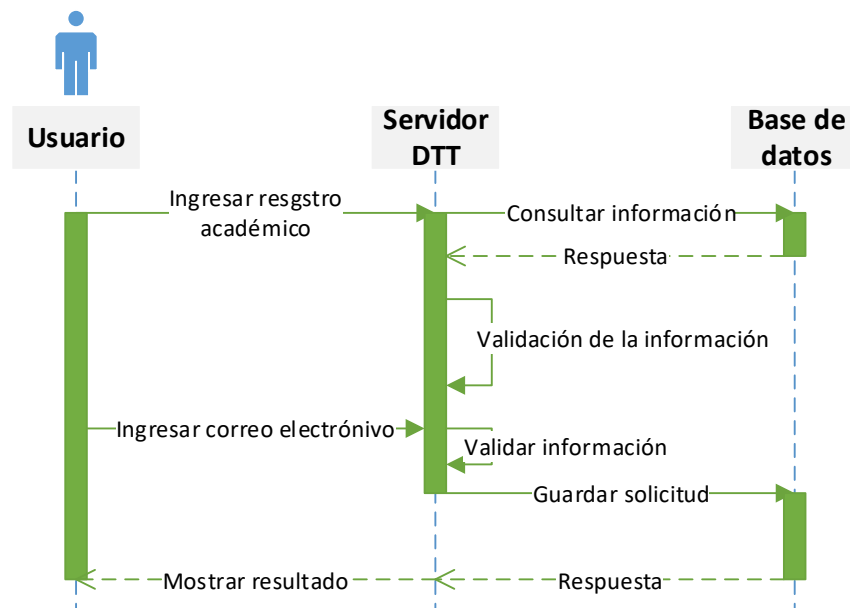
Usuario

Servidor DTT

Base de datos

Ingresar resgstro académico

Consultar información

Respuesta

Validación de la información

Ingresar correo electrónivo

Validar información

Guardar solicitud

Mostrar resultado

Respuesta